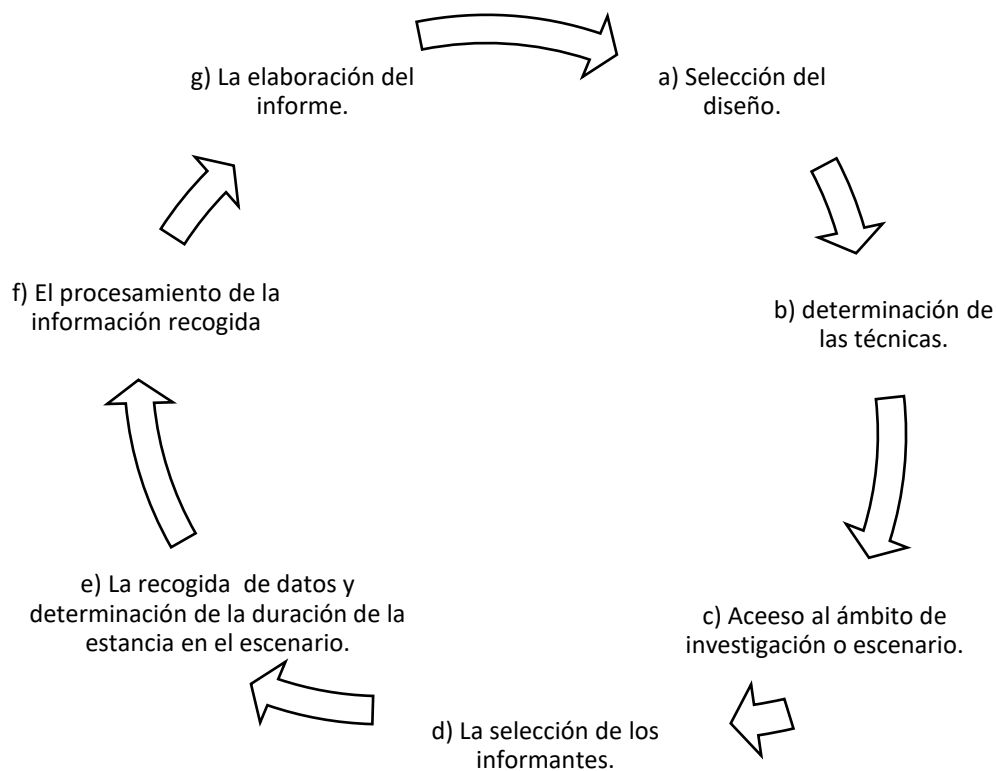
a) Selección del diseño.

b) determinación de las técnicas.

c) Aceeso al ámbito de investigación o escenario.

d) La selección de los informantes.

e) La recogida de datos y determinación de la duración de la estancia en el escenario.

f) El procesamiento de la información recogida

g) La elaboración del informe.